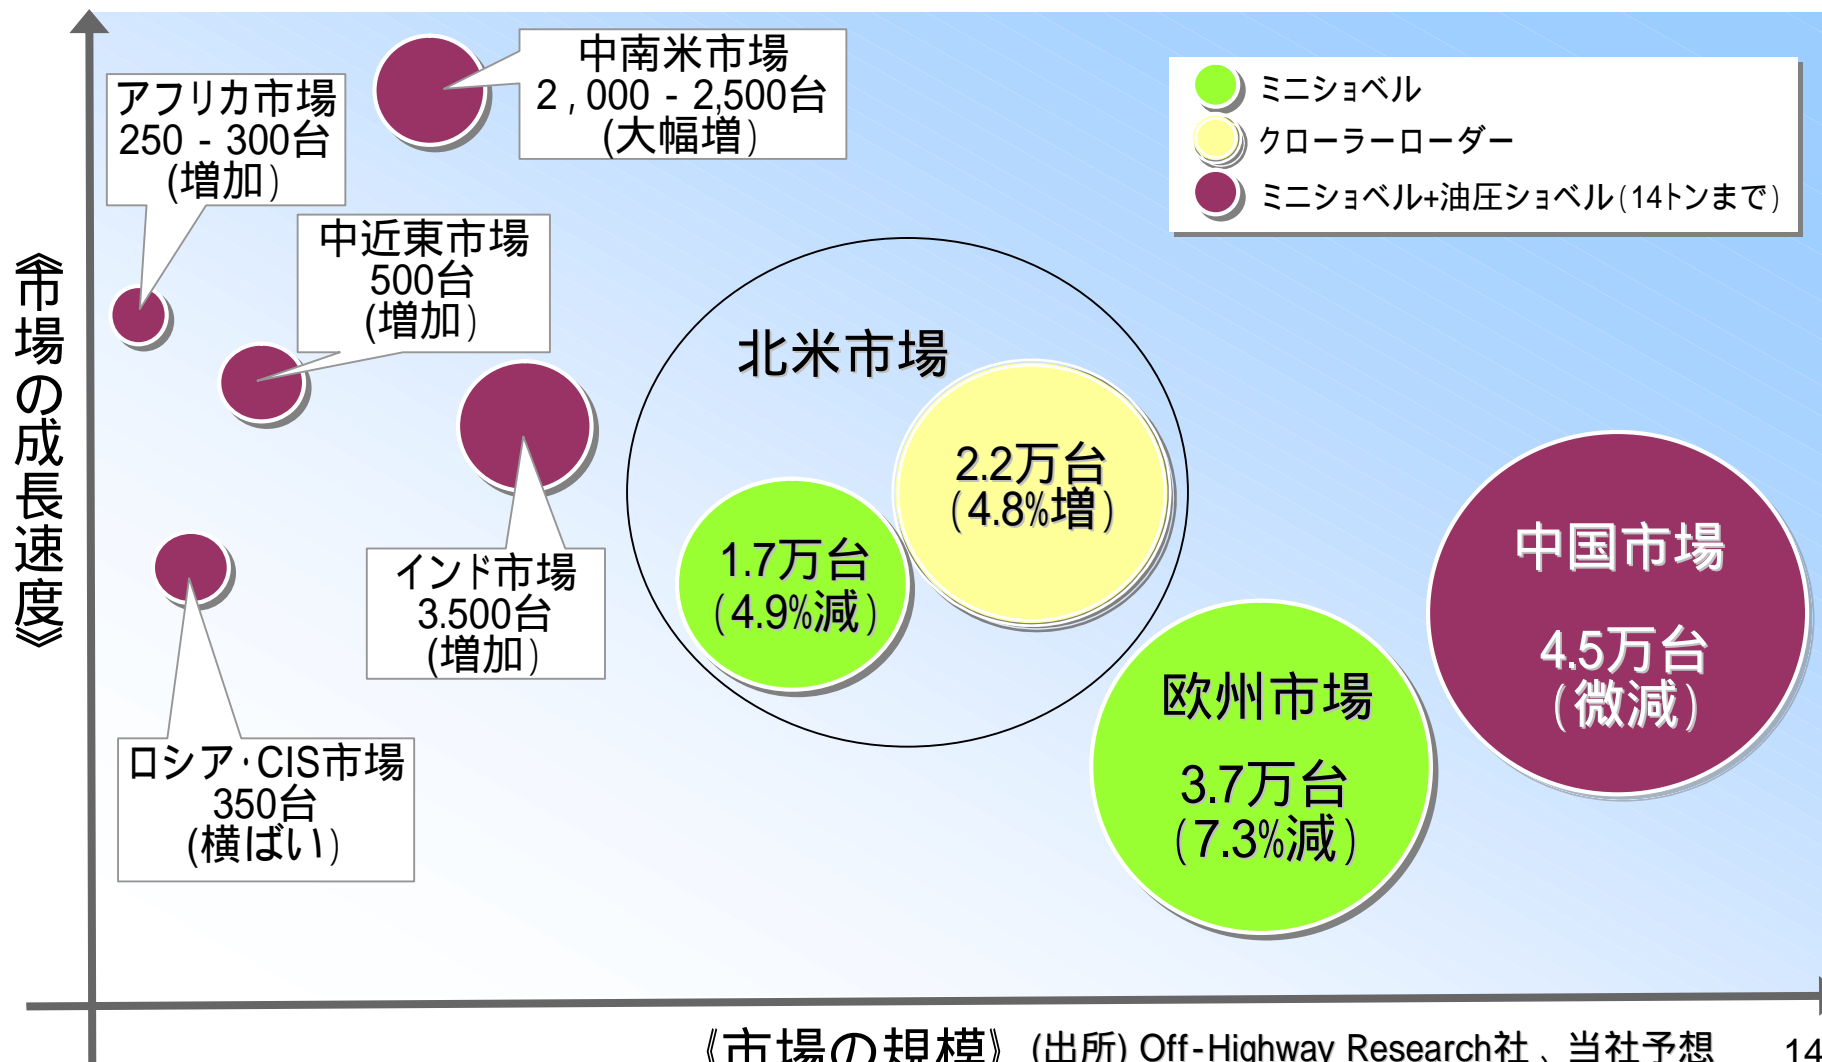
中南米市場
2，000 - 2,500台
(大幅増)

アフリカ市場
250 - 300台
(増加)

ミニショベル
クローラーローダー
ミニショベル+油圧ショベル(14トンまで)

中近東市場
500台
(増加)

《市場の成長速度》

北米市場

2.2万台
(4.8%増)

1.7万台
(4.9%減)

中国市場
4.5万台
(微減)

インド市場
3.500台
(増加)

欧州市場
3.7万台
(7.3%減)

ロシア·CIS市場
350台
(横ばい)

《市場の規模》 (出所) Off-Highway Research社、当社予想

14